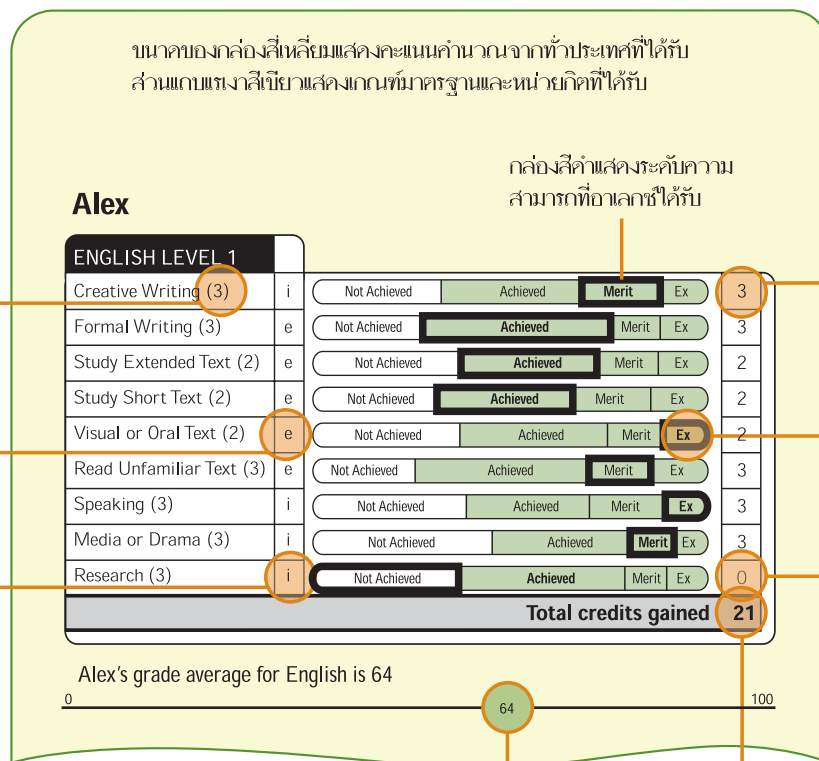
ขนาดของกล่องสี่เหลี่ยมแสดงคะแนนคำนวณจากทั่วประเทศที่ได้รับ ส่วนแถบแรเงาสีเขียวแสดงเกณฑ์มาตรฐานและหน่วยกิตที่ได้รับ

กล่องสีดำแสดงระดับความสามารถที่อาเลกซ์ได้รับ

Alex

| ENGLISH LEVEL 1 | | | | | | |
|---|---|---|---|---|---|---|
| Creative Writing (3) | i | Not Achieved | Achieved | Merit | Ex | 3 |
| Formal Writing (3) | e | Not Achieved | Achieved | Merit | Ex | 3 |
| Study Extended Text (2) | e | Not Achieved | Achieved | Merit | Ex | 2 |
| Study Short Text (2) | e | Not Achieved | Achieved | Merit | Ex | 2 |
| Visual or Oral Text (2) | e | Not Achieved | Achieved | Merit | Ex | 2 |
| Read Unfamiliar Text (3) | e | Not Achieved | Achieved | Merit | Ex | 3 |
| Speaking (3) | i | Not Achieved | Achieved | Merit | Ex | 3 |
| Media or Drama (3) | i | Not Achieved | Achieved | Merit | Ex | 3 |
| Research (3) | i | Not Achieved | Achieved | Merit | Ex | 0 |
| | | | | | Total credits gained | 21 |

Alex's grade average for English is 64

0 64 100